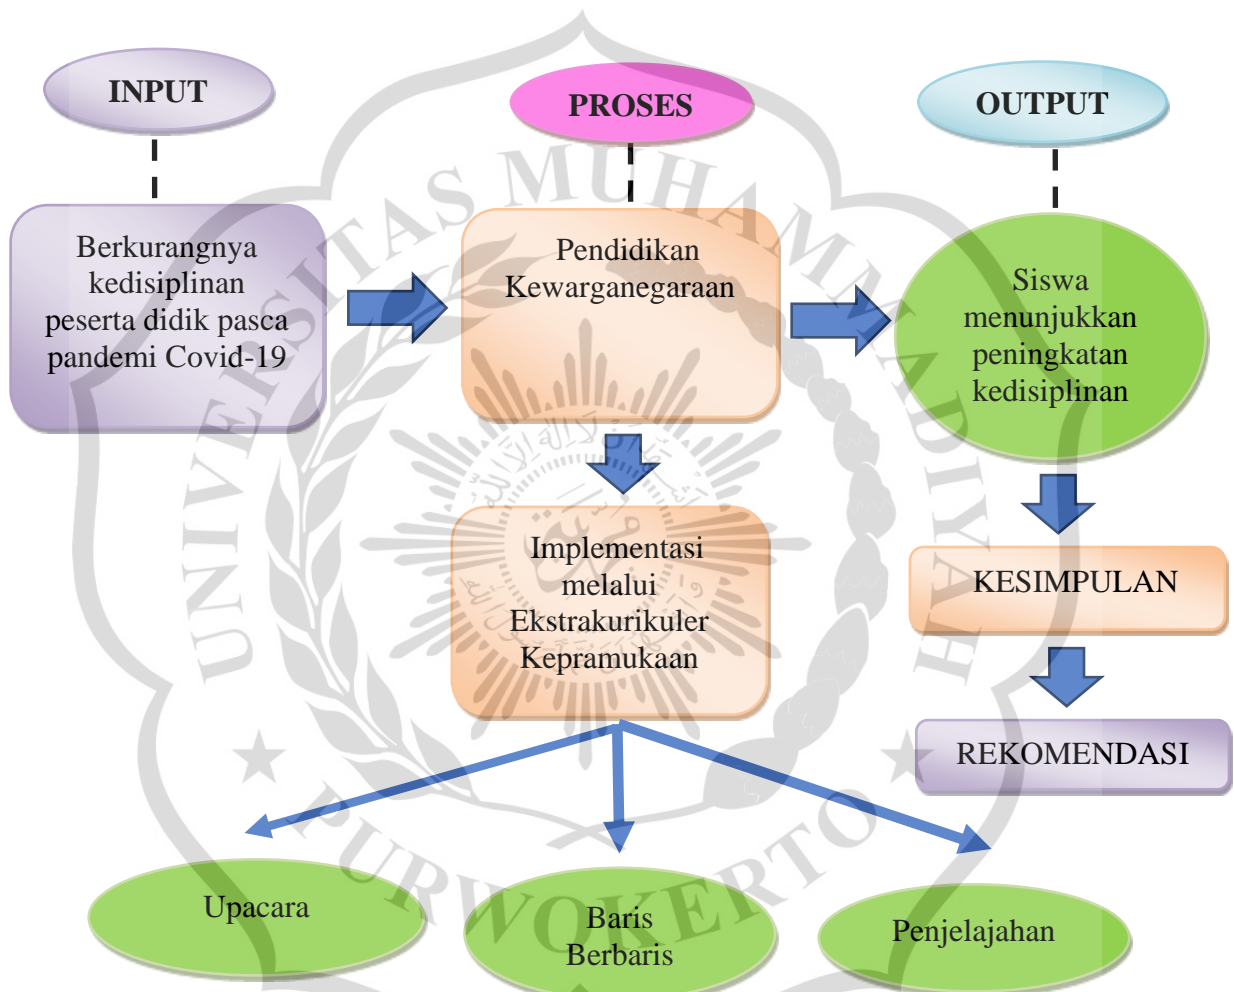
INPUT

PROSES

OUTPUT

Berkurangnya kedisiplinan peserta didik pasca pandemi Covid-19

Pendidikan Kewarganegaraan

Siswa menunjukkan peningkatan kedisiplinan

Implementasi melalui Ekstrakurikuler Kepramukaan

KESIMPULAN

REKOMENDASI

Upacara

Baris Berbaris

Penjelajahan

UNIVERSITAS MUHAMMADIYAH PURWOKERTO